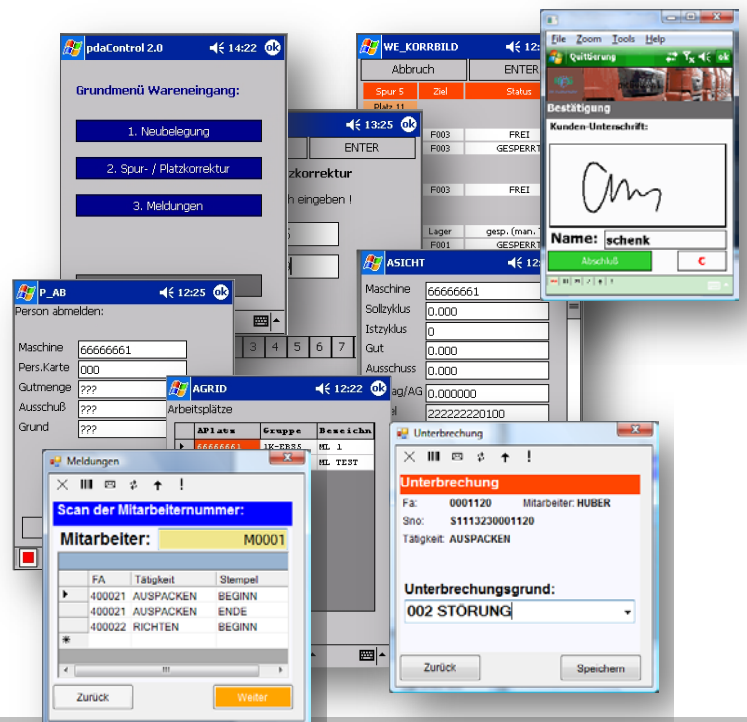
pdaControl 2.0 14:22 ok

Grundmenü Wareneingang:

1. Neubelegung

2. Spur- / Platzkorrektur

3. Meldungen

WE_KORRBILD 12:

Abbruch ENTER

Spur 5 Ziel Status

Platz 11

F003 FREI

F003 GESPERRT

F003 FREI

Lager gesp. (man.

F001 GESPERRT

13:25 ok

ENTER

zkorrektur

h eingeben !

3 4 5 6 7

File Zoom Tools Help

Quittierung

Bestätigung

Kunden-Unterschrift:

Name: schenk

Abschluß C

ASICHT 12:

Maschine 66666661

Sollzyklus 0.000

Istzyklus 0

Gut 0.000

Ausschuss 0.000

ag/AG 0.000000

el 222222220100

P_AB 12:25 ok

Person abmelden:

Maschine 66666661

Pers.Karte 000

Gutmenge ???

Ausschuß ???

Grund ???

AGRID 12:22 ok

Arbeitsplätze

| APlatz | Gruppe | Bezeichn |
|---|---|---|
| 66666661 | 1K-ERS5 | ML 1 |
| | | ML TEST |

Meldungen

X ! 

Scan der Mitarbeiternummer:

Mitarbeiter: M0001

| | FA | Tätigkeit | Stempel |
|---|---|---|---|
| ▸ | 400021 | AUSPACKEN | BEGINN |
| | 400021 | AUSPACKEN | ENDE |
| | 400022 | RICHTEN | BEGINN |
| * | | | |

Zurück Weiter

Unterbrechung

X !

Unterbrechung

Fa: 0001120 Mitarbeiter: HUBER

Sno: S1113230001120

Tätigkeit: AUSPACKEN

Unterbrechungsgrund:

002 STÖRUNG

Zurück Speichern